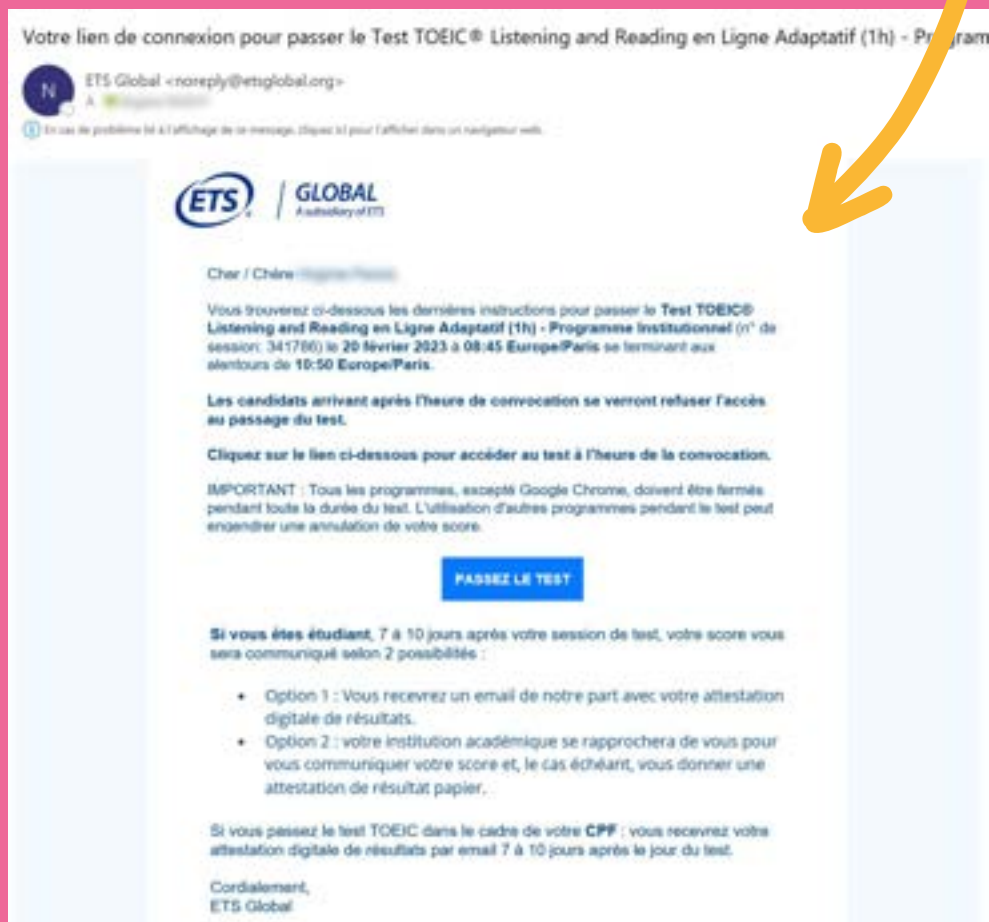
Votre lien de connexion pour passer le Test TOEIC® Listening and Reading en Ligne Adaptatif (1h) - Pr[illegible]gram

N

ETS Global <noreply@etsglobal.org>
À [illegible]

En cas de problème lié à l'affichage de ce message, cliquez ici pour l'afficher dans un navigateur web.

ETS | GLOBAL
A subsidiary of ETS

Cher / Chère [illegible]

Vous trouverez ci-dessous les dernières instructions pour passer le Test TOEIC® Listening and Reading en Ligne Adaptatif (1h) - Programme Institutionnel (n° de session: 341786) le 20 février 2023 à 08:45 Europe/Paris se terminant aux alentours de 10:50 Europe/Paris.

Les candidats arrivant après l'heure de convocation se verront refuser l'accès au passage du test.

Cliquez sur le lien ci-dessous pour accéder au test à l'heure de la convocation.

IMPORTANT : Tous les programmes, excepté Google Chrome, doivent être fermés pendant toute la durée du test. L'utilisation d'autres programmes pendant le test peut engendrer une annulation de votre score.

PASSEZ LE TEST

Si vous êtes étudiant, 7 à 10 jours après votre session de test, votre score vous sera communiqué selon 2 possibilités :

• Option 1 : Vous recevrez un email de notre part avec votre attestation digitale de résultats.
• Option 2 : votre institution académique se rapprochera de vous pour vous communiquer votre score et, le cas échéant, vous donner une attestation de résultat papier.

Si vous passez le test TOEIC dans le cadre de votre CPF : vous recevrez votre attestation digitale de résultats par email 7 à 10 jours après le jour du test.

Cordialement,
ETS Global